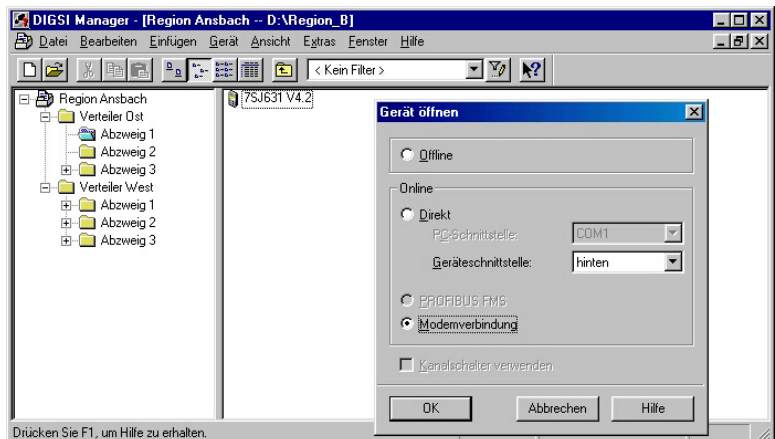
DIGSI Manager - [Region Ansbach -- D:\Region_B]

Datei Bearbeiten Einfügen Gerät Ansicht Extras Fenster Hilfe

< Kein Filter >

Region Ansbach
Verteiler Ost
Abzweig 1
Abzweig 2
Abzweig 3
Verteiler West
Abzweig 1
Abzweig 2
Abzweig 3

7SJ631 V4.2

Gerät öffnen

Offline

Online

Direkt

PC-Schnittstelle: COM1

Geräteschnittstelle: hinten

PROFIBUS FMS

Modemverbindung

Kanalschalter verwenden

OK Abbrechen Hilfe

Drücken Sie F1, um Hilfe zu erhalten.